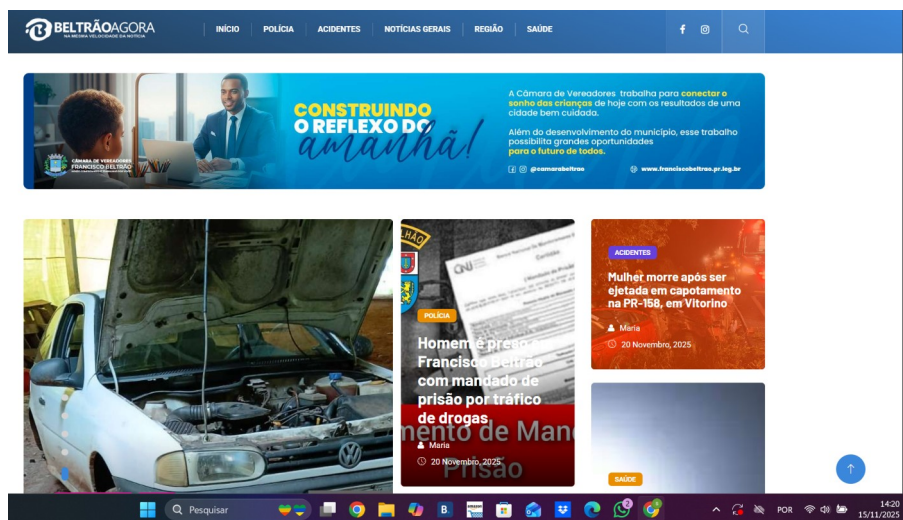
BELTRÃOAGORA
NA MEDIDA VELOCIDADE DA NOTÍCIA

INÍCIO POLÍCIA ACIDENTES NOTÍCIAS GERAIS REGIÃO SAÚDE

CONSTRUINDO O REFLEXO DO amanhã!

A Câmara de Vereadores trabalha para conectar o sonho das crianças de hoje com os resultados de uma cidade bem cuidada.

Além do desenvolvimento do município, esse trabalho possibilita grandes oportunidades para o futuro de todos.

@camarabeltrao www.franciscobeltrao.pr.leg.br

CÂMARA DE VEREADORES FRANCISCO BELTRÃO

POLÍCIA
Homem é preso em Francisco Beltrão com mandado de prisão por tráfico de drogas
Maria
20 Novembro, 2025

ACIDENTES
Mulher morre após ser ejetada em capotamento na PR-158, em Vitorino
Maria
20 Novembro, 2025

SAÚDE

Pesquisar

POR
14:20
15/11/2025